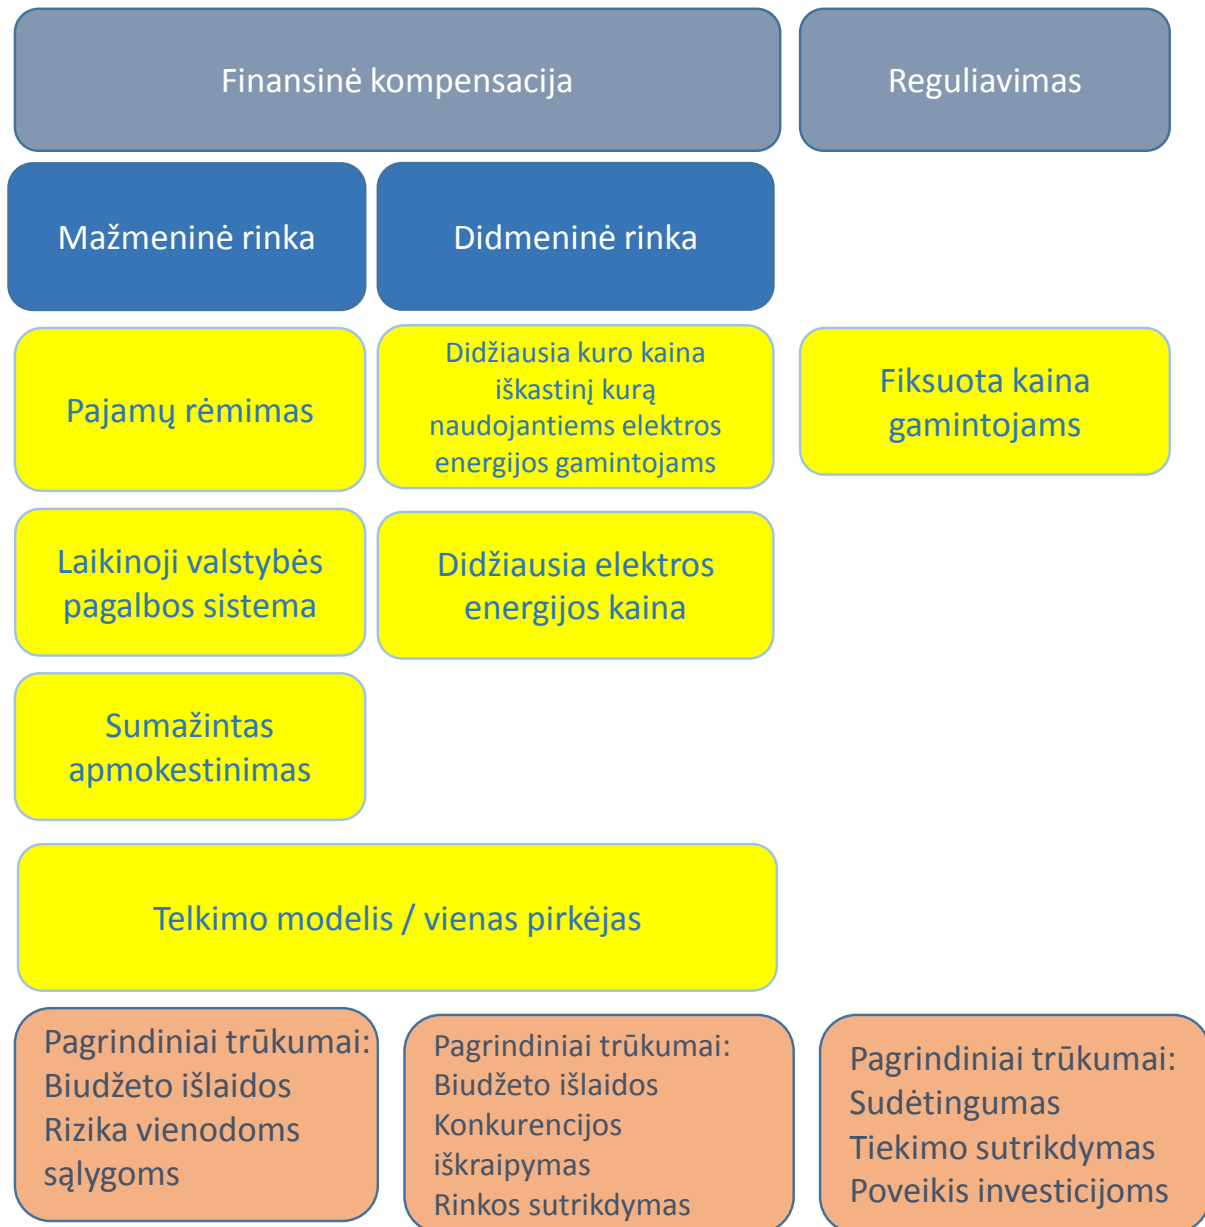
Finansinė kompensacija

Reguliavimas

Mažmeninė rinka

Didmeninė rinka

Pajamų rėmimas

Didžiausia kuro kaina iškastinį kurą naudojantiems elektros energijos gamintojams

Fiksuota kaina gamintojams

Laikinoji valstybės pagalbos sistema

Didžiausia elektros energijos kaina

Sumažintas apmokestinimas

Telkimo modelis / vienas pirkėjas

Pagrindiniai trūkumai:
Biudžeto išlaidos
Rizika vienodoms sąlygoms

Pagrindiniai trūkumai:
Biudžeto išlaidos
Konkurencijos iškraipymas
Rinkos sutrikdymas

Pagrindiniai trūkumai:
Sudėtingumas
Tiekimo sutrikdymas
Poveikis investicijoms